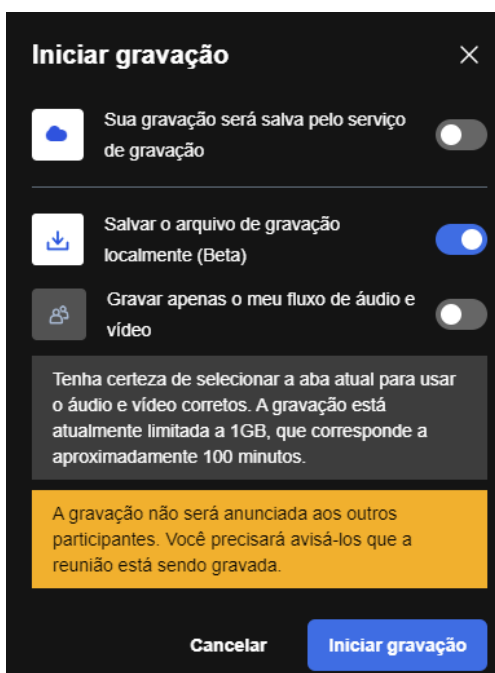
Iniciar gravação

×

Sua gravação será salva pelo serviço de gravação

Salvar o arquivo de gravação localmente (Beta)

Gravar apenas o meu fluxo de áudio e vídeo

Tenha certeza de selecionar a aba atual para usar o áudio e vídeo corretos. A gravação está atualmente limitada a 1GB, que corresponde a aproximadamente 100 minutos.

A gravação não será anunciada aos outros participantes. Você precisará avisá-los que a reunião está sendo gravada.

Cancelar

Iniciar gravação